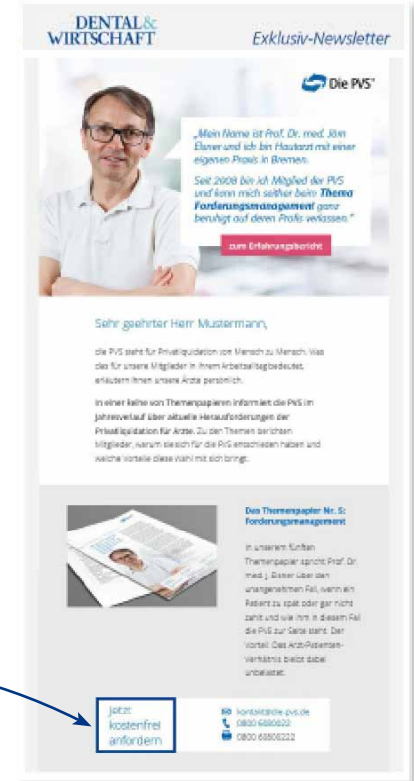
DENTAL& WIRTSCHAFT

Exklusiv-Newsletter

Die PVS

„Mein Name ist Prof. Dr. med. Jörn Elsner und ich bin Hautarzt mit einer eigenen Praxis in Bremen.

Seit 2008 bin ich Mitglied der PVS und kann mich seither beim **Thema Forderungsmanagement** ganz beruhigt auf deren Profis verlassen."

zum Erfahrungsbericht

Sehr geehrter Herr Mustermann,

die PVS steht für Privatliquidation von Mensch zu Mensch. Was das für unsere Mitglieder in ihrem Arbeitsalltag bedeutet, erläutern Ihnen unsere Ärzte persönlich.

**In einer Reihe von Themenpapieren informiert die PVS im Jahresverlauf über aktuelle Herausforderungen der Privatliquidation für Ärzte.** Zu den Themen berichten Mitglieder, warum sie sich für die PVS entschieden haben und welche Vorteile diese Wahl mit sich bringt.

**Das Themenpapier Nr. 5: Forderungsmanagement**

In unserem fünften Themenpapier spricht Prof. Dr. med. J. Elsner über den unangenehmen Fall, wenn ein Patient zu spät oder gar nicht zahlt und wie ihm in diesem Fall die PVS zur Seite steht. Der Vorteil: Das Arzt-Patienten-Verhältnis bleibt dabei unbelastet.

Jetzt kostenfrei anfordern

kontakt@die-pvs.de
0800 6880022
0800 68800222